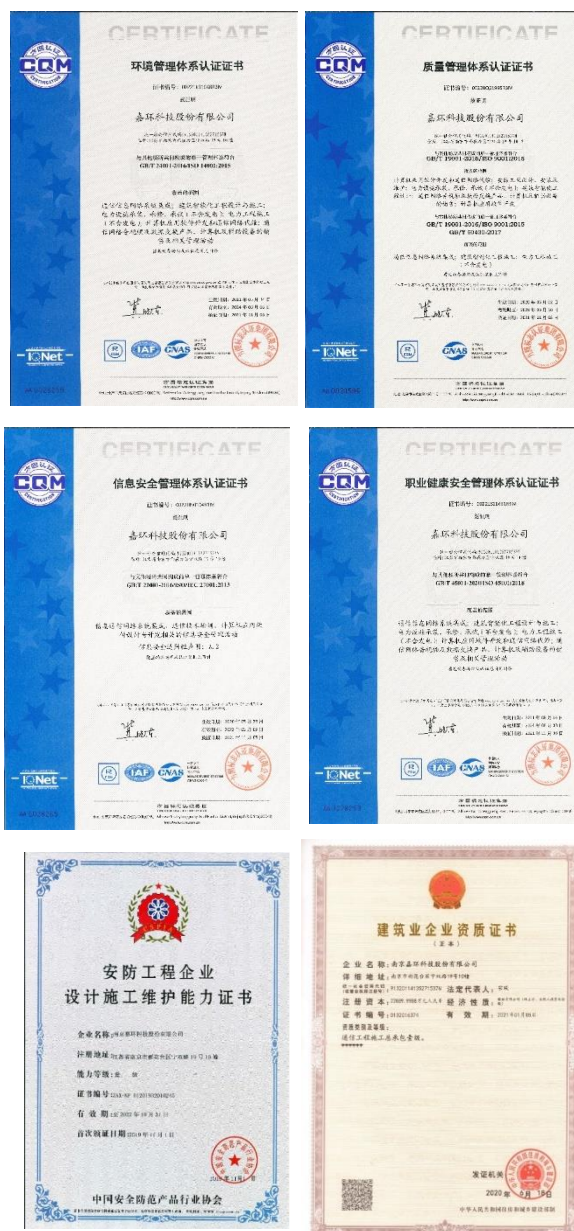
CQM
CERTIFICATE
环境管理体系认证证书
证书编号：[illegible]
兹证明
嘉环科技股份有限公司
与其相关环境管理体系符合标准
GB/T 24001-2016/ISO 14001:2015
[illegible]
IQNet
IAF
CNAS

CQM
CERTIFICATE
质量管理体系认证证书
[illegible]
嘉环科技股份有限公司
GB/T 19001-2016/ISO 9001:2015
GB/T 19001-2016/ISO 9001:2015
GB/T 50430-2017
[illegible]
IQNet
CNAS

CQM
CERTIFICATE
信息安全管理体系认证证书
证书编号：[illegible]
兹证明
嘉环科技股份有限公司
与其相关信息安全管理体系符合标准
GB/T 22080-2016/ISO/IEC 27001:2013
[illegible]
IQNet
IAF
CNAS

CQM
CERTIFICATE
职业健康安全管理体系认证证书
证书编号：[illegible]
兹证明
嘉环科技股份有限公司
GB/T 45001-2020/ISO 45001:2018
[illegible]
IQNet
IAF
CNAS

安防工程企业
设计施工维护能力证书
企业名称 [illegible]
注册地址 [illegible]
能力等级 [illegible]
证书编号 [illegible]
有 效 期 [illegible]
首次颁证日期 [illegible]
中国安全防范产品行业协会

建筑业企业资质证书
（正本）
企 业 名 称：南京嘉环科技股份有限公司
详 细 地 址：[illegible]
统一社会信用代码：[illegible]
法定代表人：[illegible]
注 册 资 本：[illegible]
经 济 性 质：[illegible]
证 书 编 号：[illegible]
有 效 期：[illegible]
资质类别及等级：
通信工程施工总承包壹级
发证机关
2020年 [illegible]月 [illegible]日